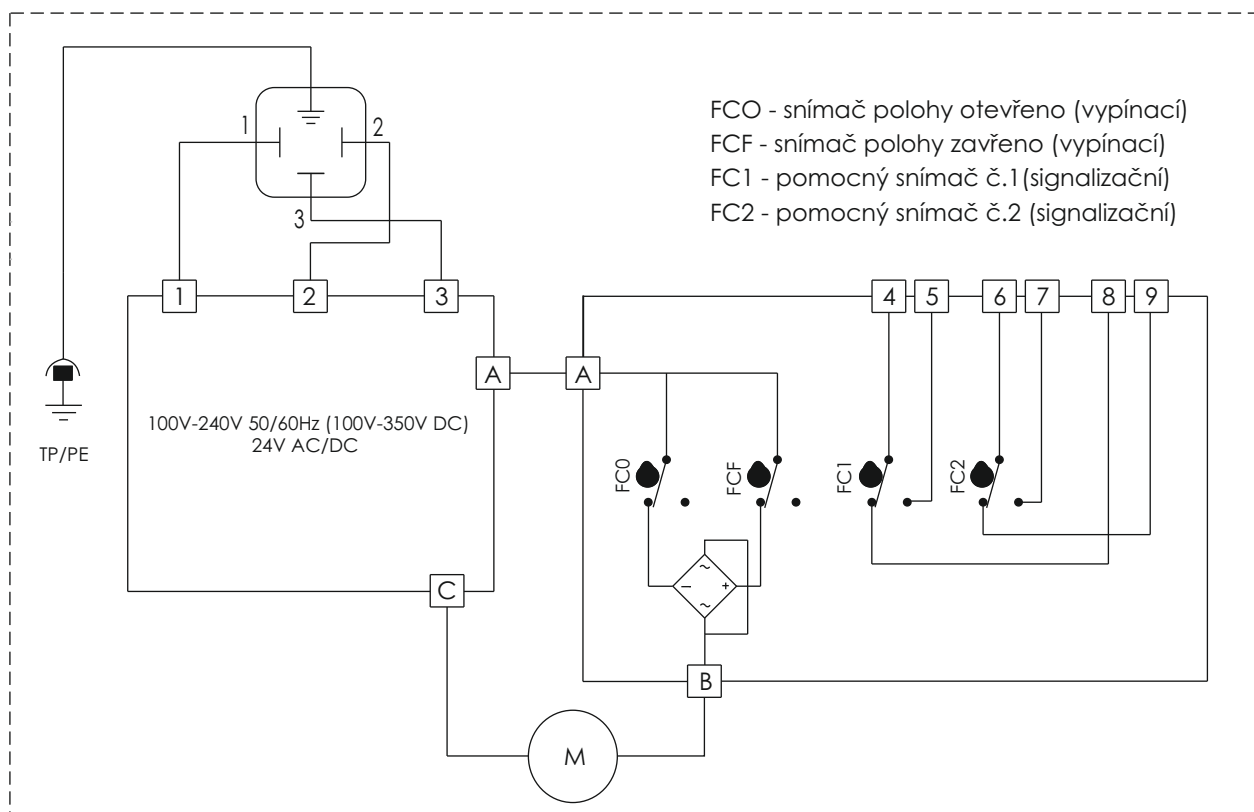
FCO - snímač polohy otevřeno (vypínací)
FCF - snímač polohy zavřeno (vypínací)
FC1 - pomocný snímač č.1(signalizační)
FC2 - pomocný snímač č.2 (signalizační)

1
2
3

1
2
3

4
5
6
7
8
9

A
A

100V-240V 50/60Hz (100V-350V DC)
24V AC/DC

TP/PE

FC0
FCF
FC1
FC2

~
−
+
~

C
B
M